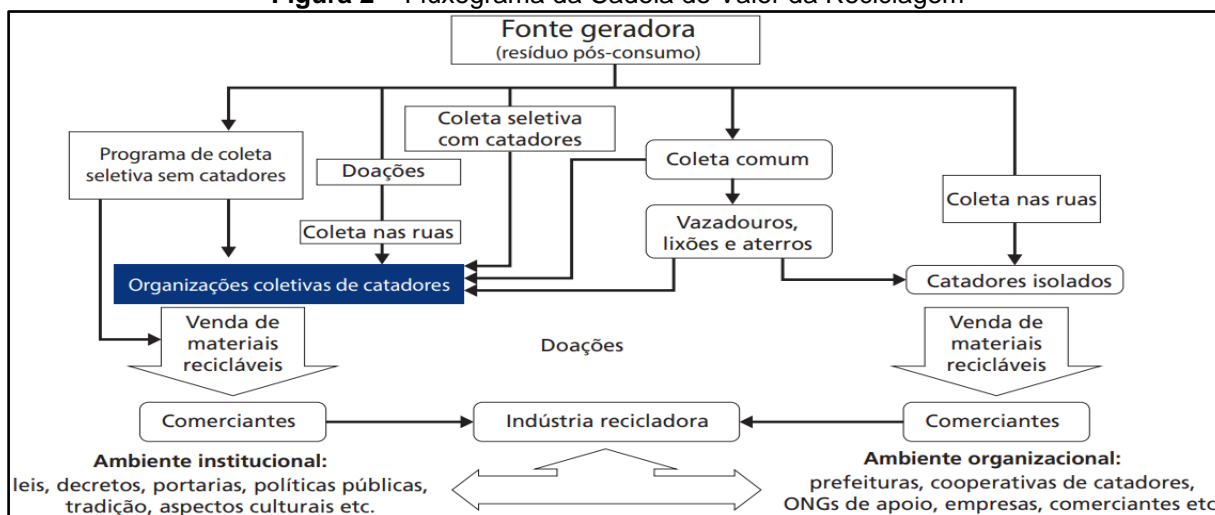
Figura 2 – Fluxograma da Cadeia de Valor da Reciclagem

Fonte geradora
(resíduo pós-consumo)

Programa de coleta seletiva sem catadores

Doações

Coleta seletiva com catadores

Coleta comum

Coleta nas ruas

Coleta nas ruas

Vazadouros, lixões e aterros

Organizações coletivas de catadores

Catadores isolados

Venda de materiais recicláveis

Doações

Venda de materiais recicláveis

Comerciantes

Indústria recicladora

Comerciantes

Ambiente institucional:
leis, decretos, portarias, políticas públicas, tradição, aspectos culturais etc.

Ambiente organizacional:
prefeituras, cooperativas de catadores, ONGs de apoio, empresas, comerciantes etc